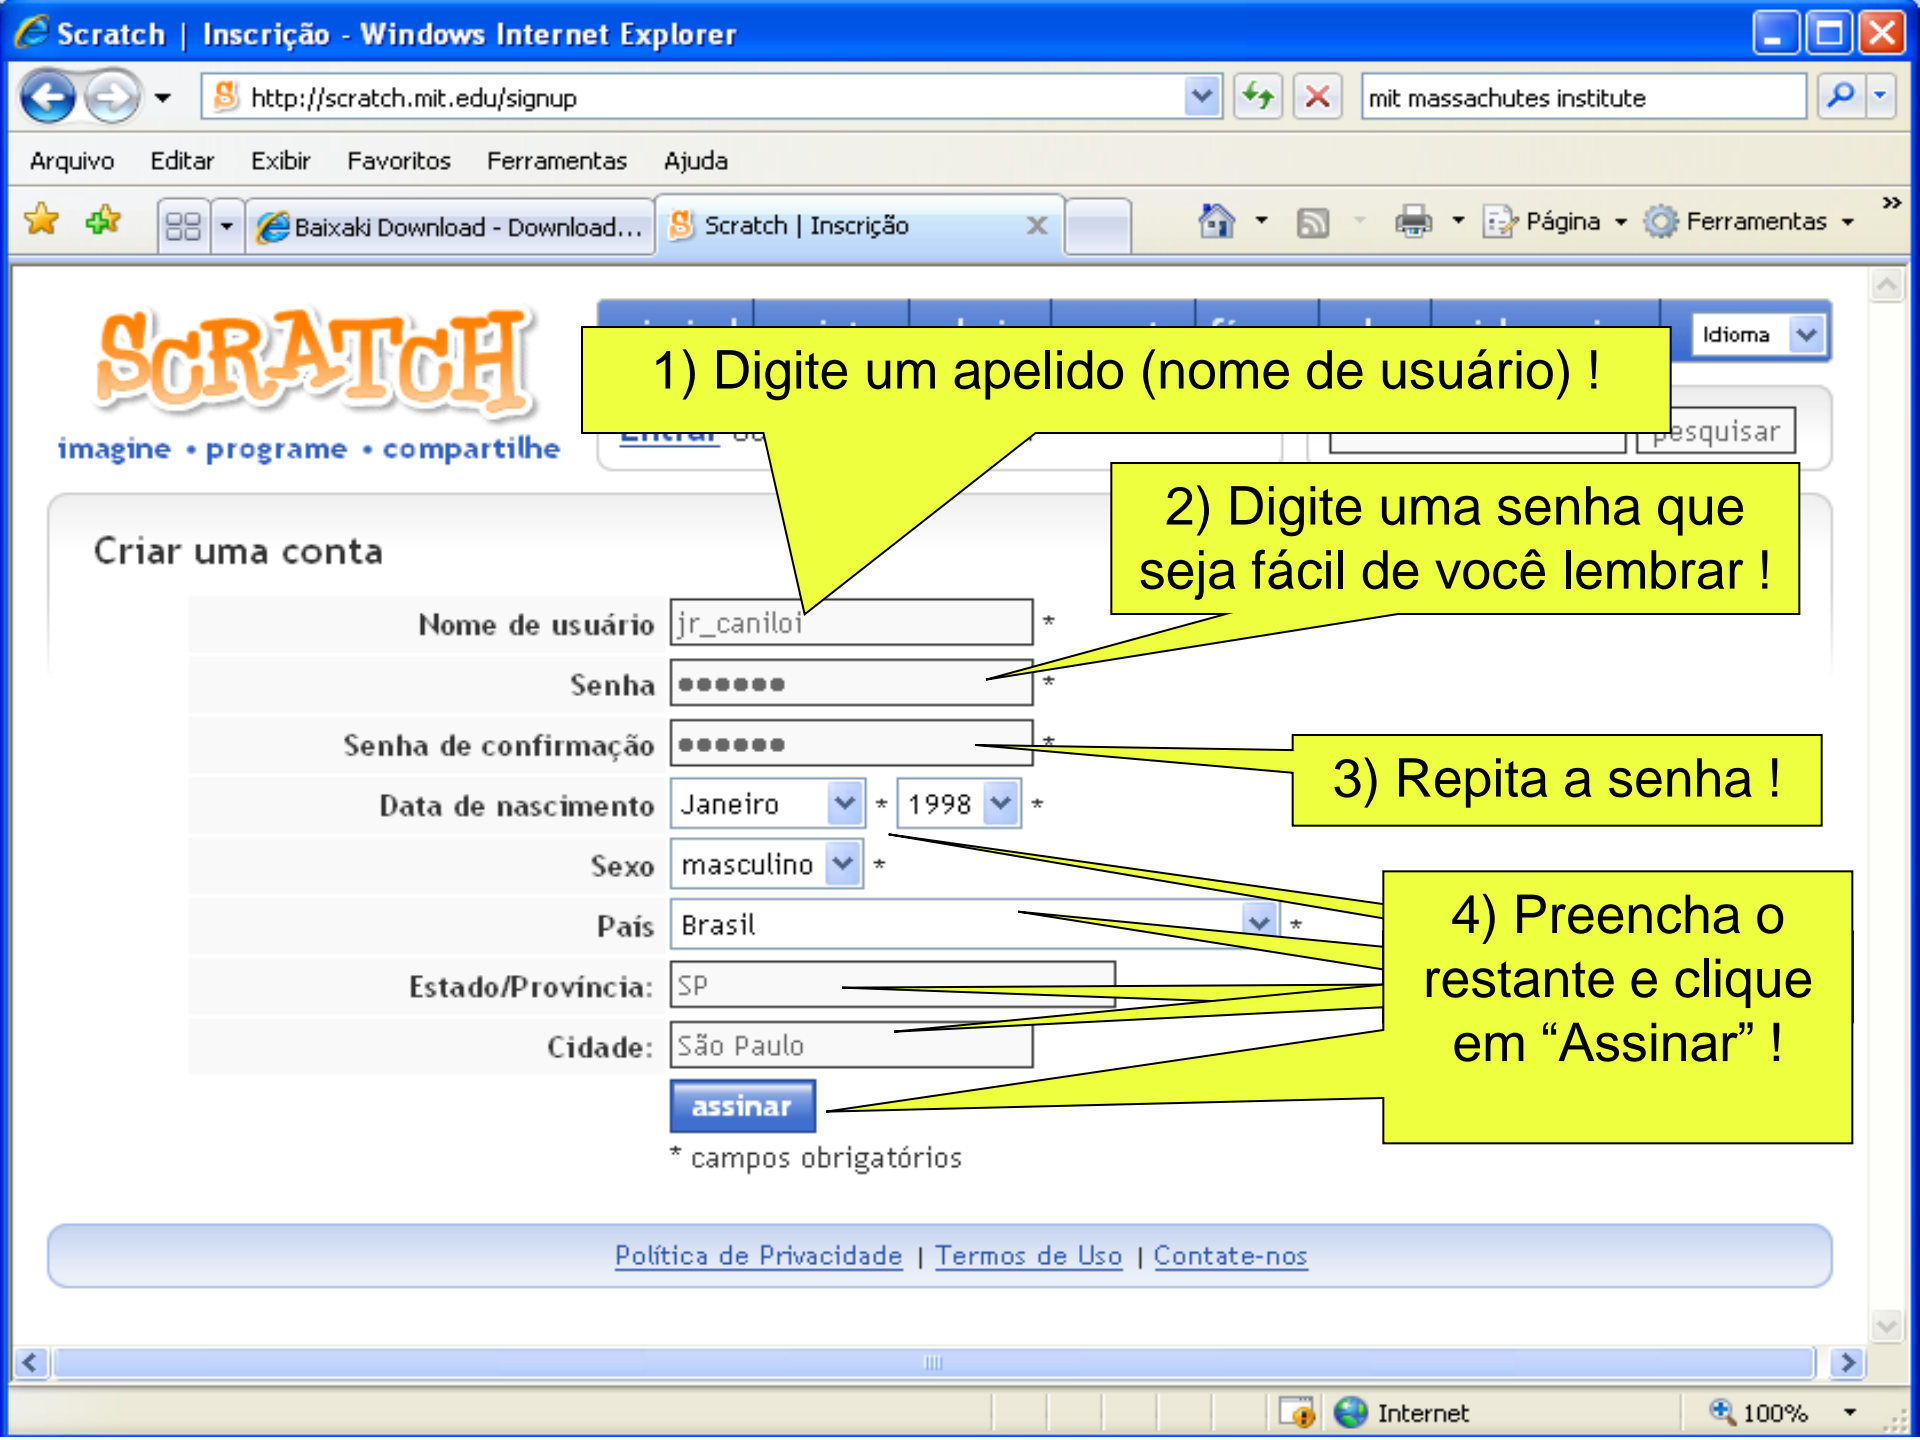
Scratch | Inscrição - Windows Internet Explorer

http://scratch.mit.edu/signup

mit massachutes institute

Arquivo Editar Exibir Favoritos Ferramentas Ajuda

Baixaki Download - Download... Scratch | Inscrição

Página Ferramentas

SCRATCH

imagine • programe • compartilhe

Idioma

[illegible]

pesquisar

1) Digite um apelido (nome de usuário) !

2) Digite uma senha que seja fácil de você lembrar !

Criar uma conta

Nome de usuário jr_caniloi *

Senha ●●●●●● *

Senha de confirmação ●●●●●● *

3) Repita a senha !

Data de nascimento Janeiro * 1998 *

Sexo masculino *

País Brasil *

Estado/Província: SP

Cidade: São Paulo

4) Preencha o restante e clique em "Assinar" !

assinar

* campos obrigatórios

Política de Privacidade | Termos de Uso | Contate-nos

Internet 100%